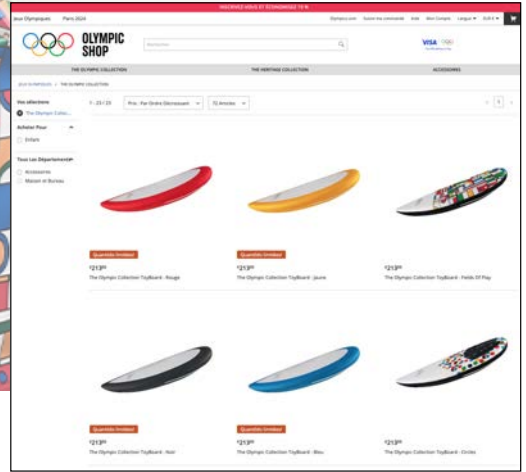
INSCRIVEZ-VOUS ET ÉCONOMISEZ 10 %

Jeux Olympiques Paris 2024

Olympics.com Suivre ma commande Aide Mon Compte Langue EUR €

OLYMPIC SHOP

Rechercher

VISA

THE OLYMPIC COLLECTION THE HERITAGE COLLECTION ACCESSOIRES

JEUX OLYMPIQUES / THE OLYMPIC COLLECTION

Vos sélections

The Olympic Collec...

Acheter Pour

Enfants

Tous Les Départements

Accessoires

Maison et Bureau

1 - 23 / 23 Prix - Par Ordre Décroissant 72 Articles

1

Quantité limitée

$213^{00}$

The Olympic Collection ToyBoard - Rouge

Quantité limitée

$213^{00}$

The Olympic Collection ToyBoard - Jaune

$213^{00}$

The Olympic Collection ToyBoard - Fields Of Play

Quantité limitée

$213^{00}$

The Olympic Collection ToyBoard - Noir

Quantité limitée

$213^{00}$

The Olympic Collection ToyBoard - Bleu

$213^{00}$

The Olympic Collection ToyBoard - Circles